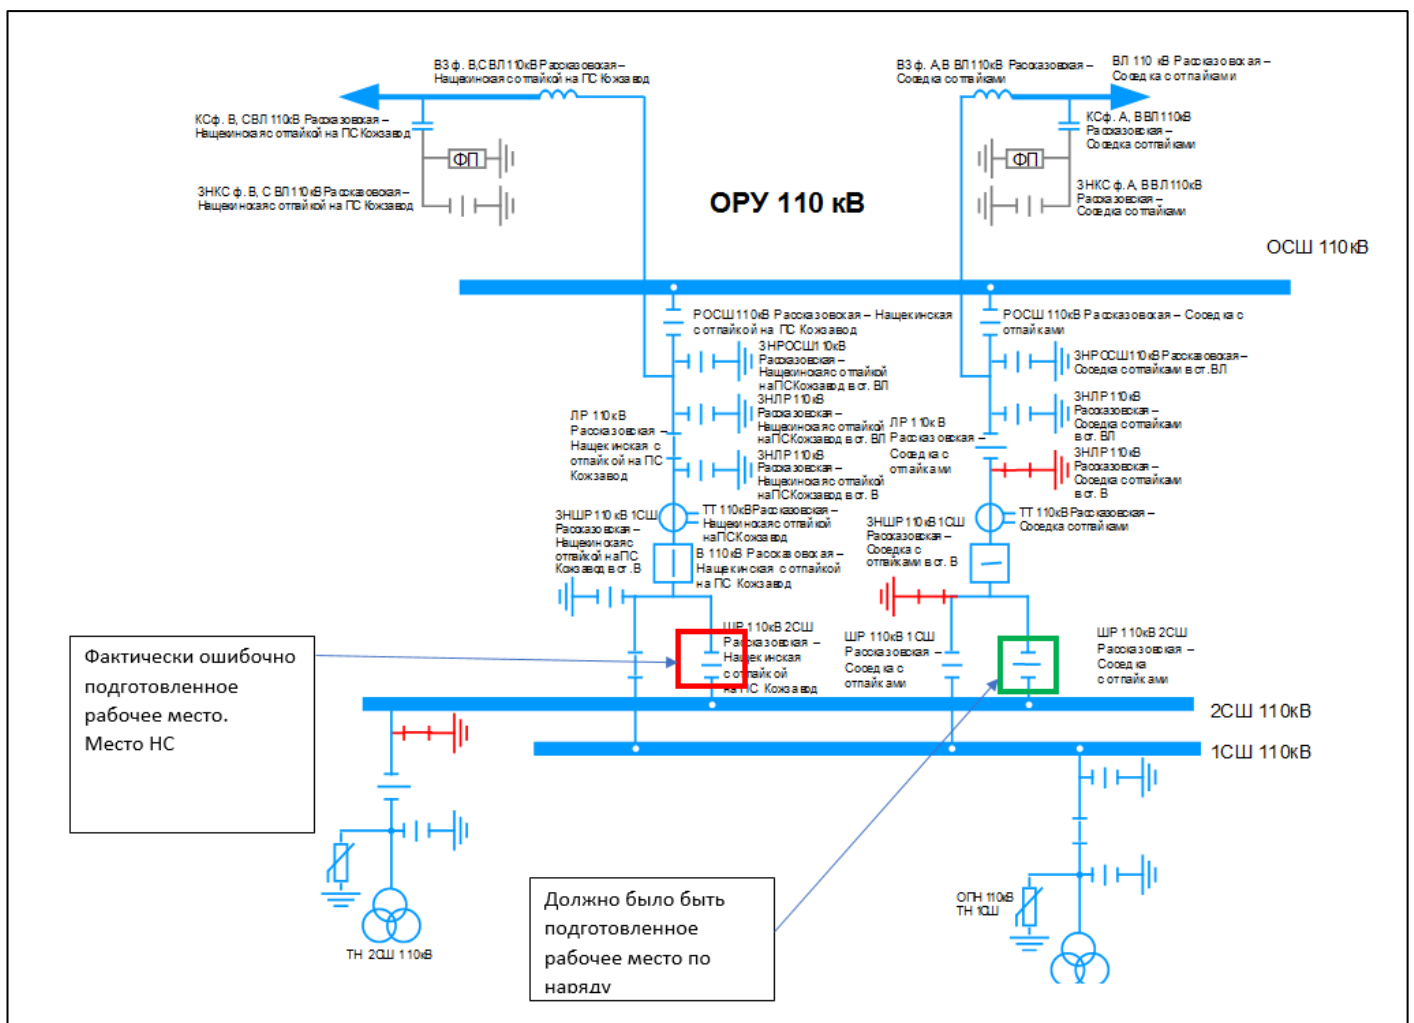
ВЗ ф. В,С ВЛ 110кВ Рассказовская – Нащекинская с отпайкой на ПС Кожзавод

КСф. В, С ВЛ 110кВ Рассказовская – Нащекинская с отпайкой на ПС Кожзавод

ФП

ЗНКС ф. В, С ВЛ 110кВ Рассказовская – Нащекинская с отпайкой на ПС Кожзавод

ВЗ ф. А,В ВЛ 110кВ Рассказовская – Соседка с отпайками

ВЛ 110 кВ Рассказовская – Соседка с отпайками

КСф. А, В ВЛ 110кВ Рассказовская – Соседка с отпайками

ФП

ЗНКС ф. А, В ВЛ 110кВ Рассказовская – Соседка с отпайками

ОРУ 110 кВ

ОСШ 110кВ

РОСШ 110кВ Рассказовская – Нащекинская с отпайкой на ПС Кожзавод

ЗНРОСШ 110кВ Рассказовская – Нащекинская с отпайкой на ПС Кожзавод в ст. ВЛ

ЗНЛР 110кВ Рассказовская – Нащекинская с отпайкой на ПС Кожзавод в ст. ВЛ

ЛР 110кВ Рассказовская – Нащекинская с отпайкой на ПС Кожзавод

ЗНЛР 110кВ Рассказовская – Нащекинская с отпайкой на ПС Кожзавод в ст. В

ТТ 110кВ Рассказовская – Нащекинская с отпайкой на ПС Кожзавод

ЗНШР 110 кВ 1СШ Рассказовская – Нащекинская с отпайкой на ПС Кожзавод в ст. В

В 110кВ Рассказовская – Нащекинская с отпайкой на ПС Кожзавод

РОСШ 110кВ Рассказовская – Соседка с отпайками

ЗНРОСШ 110кВ Рассказовская – Соседка с отпайками в ст. ВЛ

ЗНЛР 110кВ Рассказовская – Соседка с отпайками в ст. ВЛ

ЛР 110кВ Рассказовская – Соседка с отпайками

ЗНЛР 110кВ Рассказовская – Соседка с отпайками в ст. В

ТТ 110кВ Рассказовская – Соседка с отпайками

ЗНШР 110кВ 1СШ Рассказовская – Соседка с отпайками в ст. В

ШР 110кВ 2СШ Рассказовская – Нащекинская с отпайкой на ПС Кожзавод

ШР 110кВ 1СШ Рассказовская – Соседка с отпайками

ШР 110кВ 2СШ Рассказовская – Соседка с отпайками

Фактически ошибочно подготовленное рабочее место. Место НС

2СШ 110кВ

1СШ 110кВ

ТН 2СШ 110кВ

Должно было быть подготовленное рабочее место по наряду

ОПН 110кВ ТН 1СШ